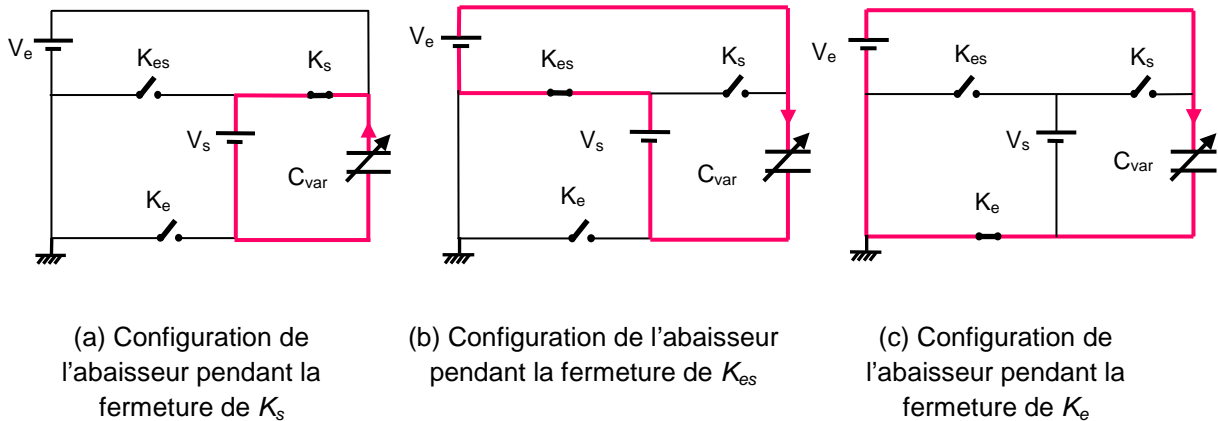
$V_e$ $K_{es}$ $K_s$ $V_s$ $C_{var}$ $K_e$

$V_e$ $K_{es}$ $K_s$ $V_s$ $C_{var}$ $K_e$

$V_e$ $K_{es}$ $K_s$ $V_s$ $C_{var}$ $K_e$

(a) Configuration de l’abaisseur pendant la fermeture de $K_s$

(b) Configuration de l’abaisseur pendant la fermeture de $K_{es}$

(c) Configuration de l’abaisseur pendant la fermeture de $K_e$